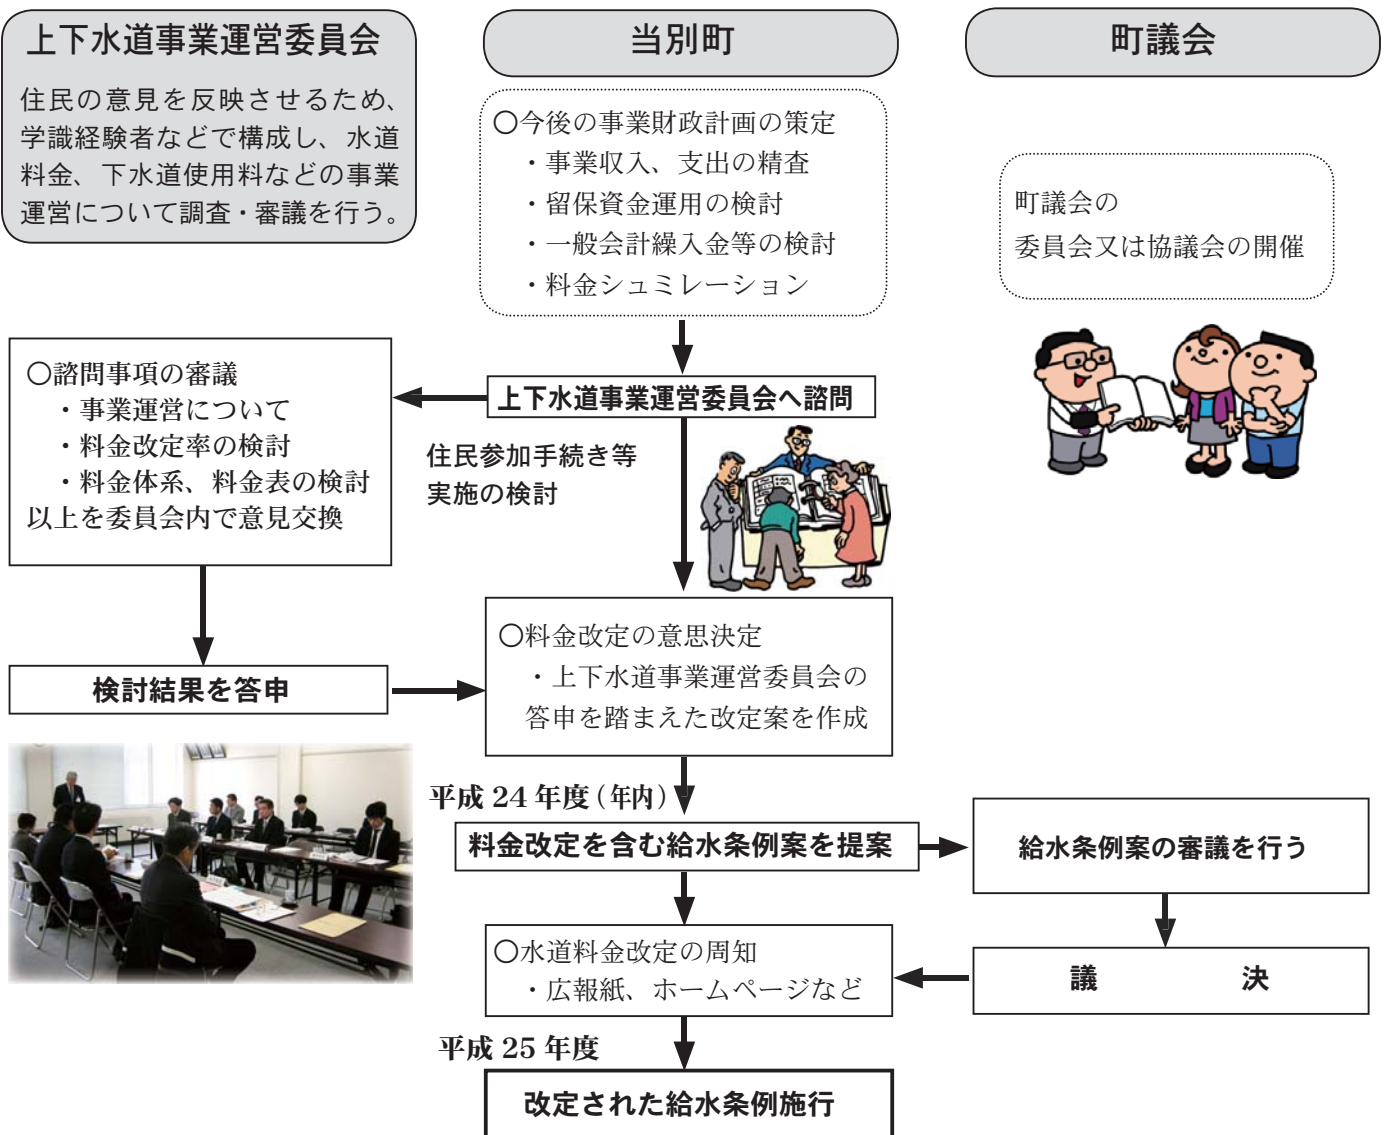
上下水道事業運営委員会

住民の意見を反映させるため、学識経験者などで構成し、水道料金、下水道使用料などの事業運営について調査・審議を行う。

当別町

○今後の事業財政計画の策定
・事業収入、支出の精査
・留保資金運用の検討
・一般会計繰入金等の検討
・料金シュミレーション

町議会

町議会の
委員会又は協議会の開催

○諮問事項の審議
・事業運営について
・料金改定率の検討
・料金体系、料金表の検討
以上を委員会内で意見交換

上下水道事業運営委員会へ諮問

住民参加手続き等
実施の検討

検討結果を答申

○料金改定の意思決定
・上下水道事業運営委員会の答申を踏まえた改定案を作成

平成 24 年度(年内)

料金改定を含む給水条例案を提案

給水条例案の審議を行う

○水道料金改定の周知
・広報紙、ホームページなど

議　　決

平成 25 年度

改定された給水条例施行